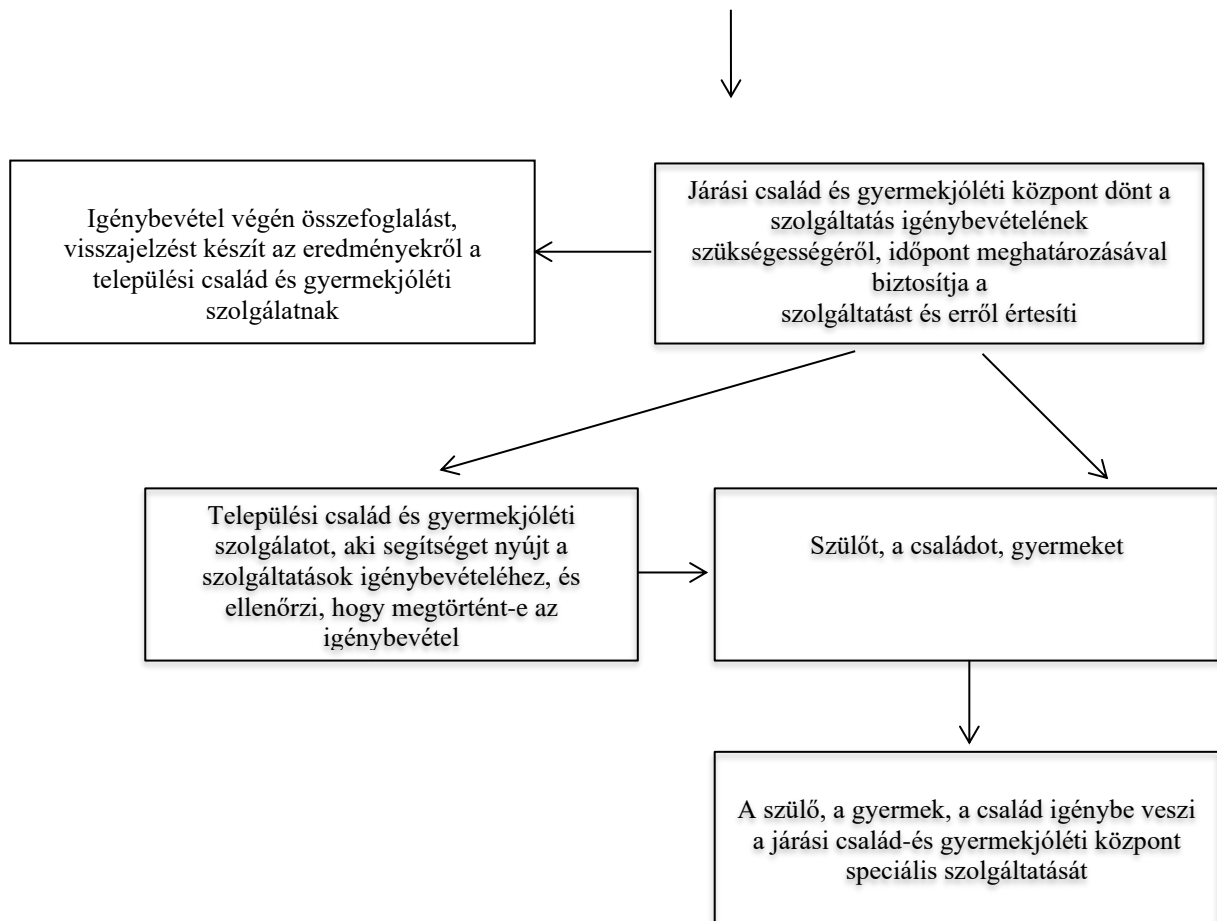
Járási család és gyermekjóléti központ dönt a szolgáltatás igénybevételének szükségességéről, időpont meghatározásával biztosítja a szolgáltatást és erről értesíti

Igénybevétel végén összefoglalást, visszajelzést készít az eredményekről a települési család és gyermekjóléti szolgálatnak

Települési család és gyermekjóléti szolgálatot, aki segítséget nyújt a szolgáltatások igénybevételéhez, és ellenőrzi, hogy megtörtént-e az igénybevétel

Szülőt, a családot, gyermeket

A szülő, a gyermek, a család igénybe veszi a járási család-és gyermekjóléti központ speciális szolgáltatását